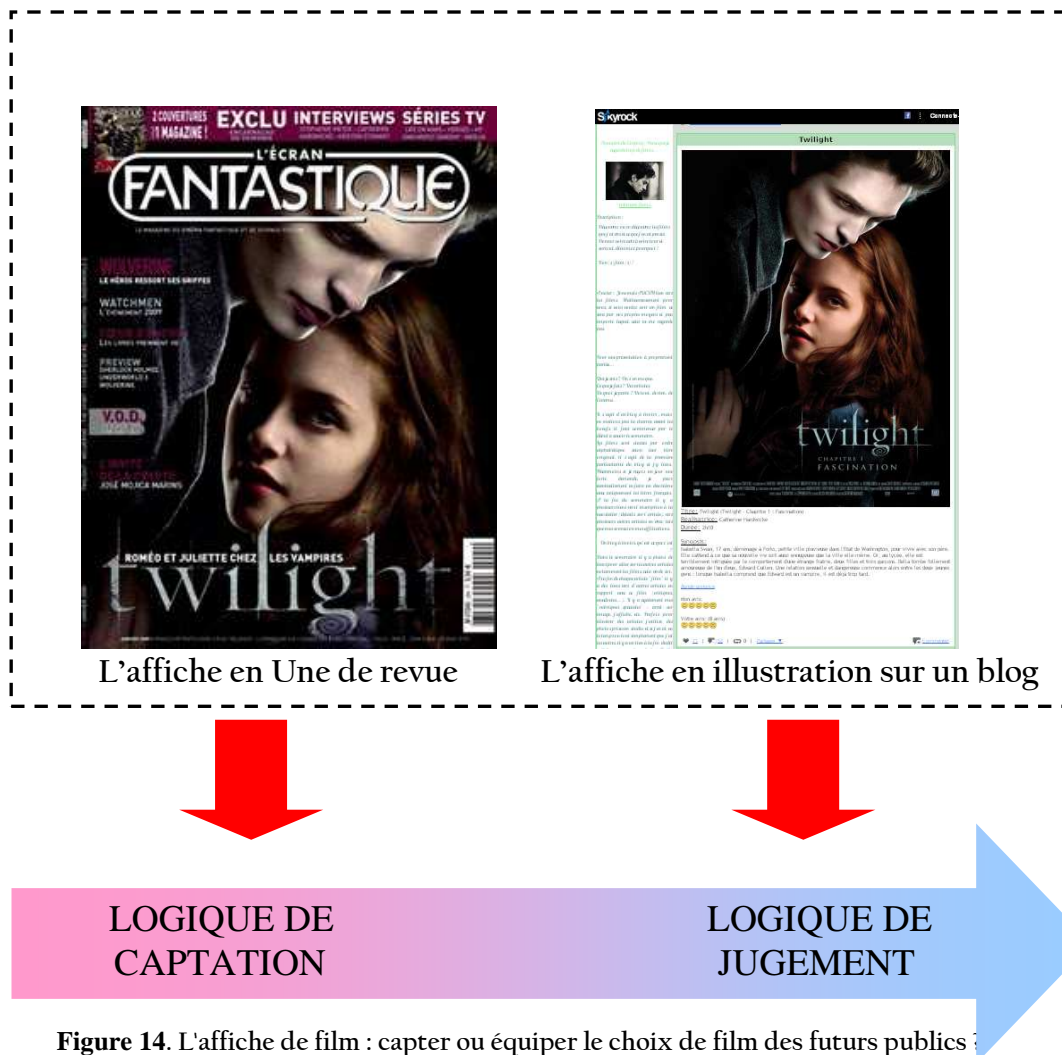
2 COUVERTURES 1 MAGAZINE ! EXCLU INTERVIEWS SÉRIES TV

L'ÉCRAN FANTASTIQUE

WOLVERINE
LE HÉROS RESSORT SES GRIFFES

WATCHMEN
L'ÉVÉNEMENT 2009

PREVIEW
SHERLOCK HOLMES
UNDERWORLD 3
WOLVERINE

V.O.D.

JOSÉ MOJICA MARINS

ROMÉO ET JULIETTE CHEZ LES VAMPIRES

twilight

L'affiche en Une de revue

Skyrock

Twilight

twilight
CHAPITRE 1 : FASCINATION

Titre : Twilight (Twilight - Chapitre 1 : Fascination)
Réalisatrice : Catherine Hardwicke
Durée : 2h00

Synopsis :

L'affiche en illustration sur un blog

LOGIQUE DE CAPTATION

LOGIQUE DE JUGEMENT

**Figure 14**. L'affiche de film : capter ou équiper le choix de film des futurs publics ?